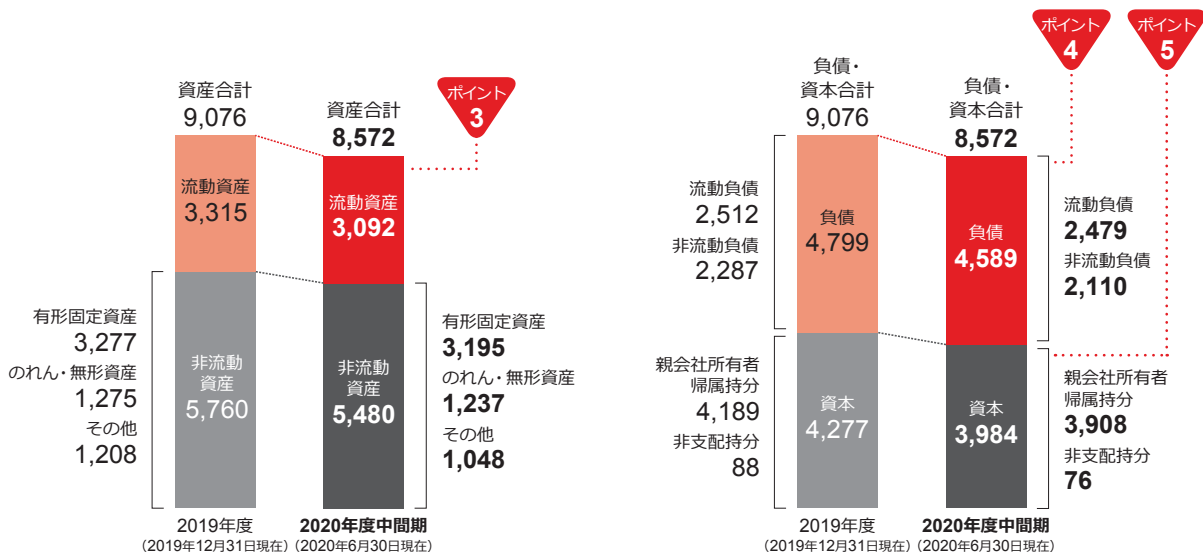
資産合計
9,076

流動資産
3,315

非流動資産
5,760

有形固定資産
3,277
のれん・無形資産
1,275
その他
1,208

資産合計
8,572

流動資産
3,092

非流動資産
5,480

ポイント
3

有形固定資産
3,195
のれん・無形資産
1,237
その他
1,048

2019年度
（2019年12月31日現在）

2020年度中間期
（2020年6月30日現在）

負債・
資本合計
9,076

流動負債
2,512
非流動負債
2,287

負債
4,799

親会社所有者
帰属持分
4,189
非支配持分
88

資本
4,277

負債・
資本合計
8,572

ポイント
4

ポイント
5

負債
4,589

資本
3,984

流動負債
2,479
非流動負債
2,110

親会社所有者
帰属持分
3,908
非支配持分
76

2019年度
（2019年12月31日現在）

2020年度中間期
（2020年6月30日現在）